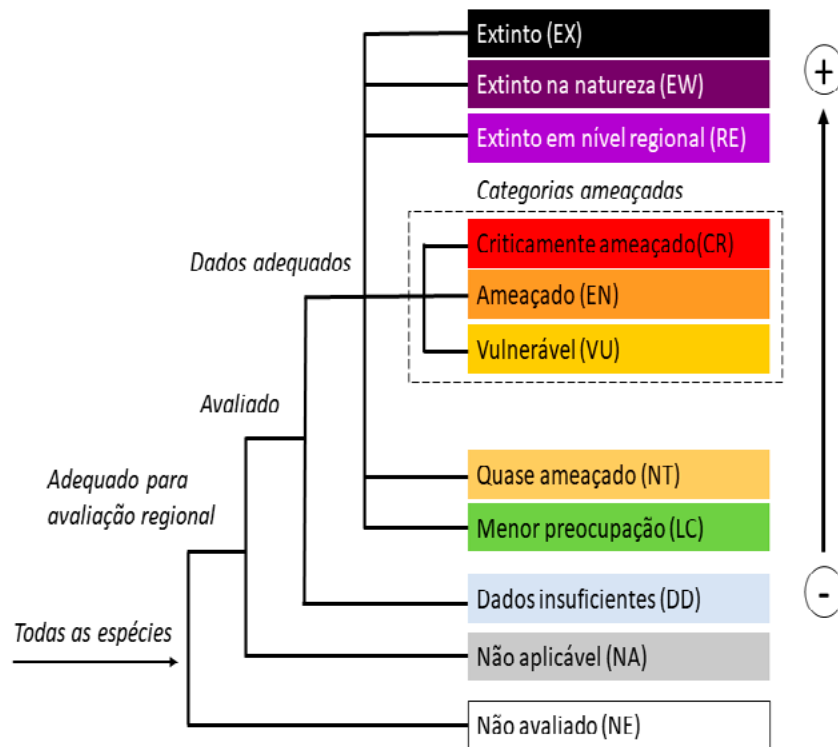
Extinto (EX)

Extinto na natureza (EW)

Extinto em nível regional (RE)

Categorias ameaçadas

Criticamente ameaçado(CR)

Ameaçado (EN)

Vulnerável (VU)

Dados adequados

Avaliado

Adequado para avaliação regional

Quase ameaçado (NT)

Menor preocupação (LC)

Dados insuficientes (DD)

Todas as espécies

Não aplicável (NA)

Não avaliado (NE)

+

-